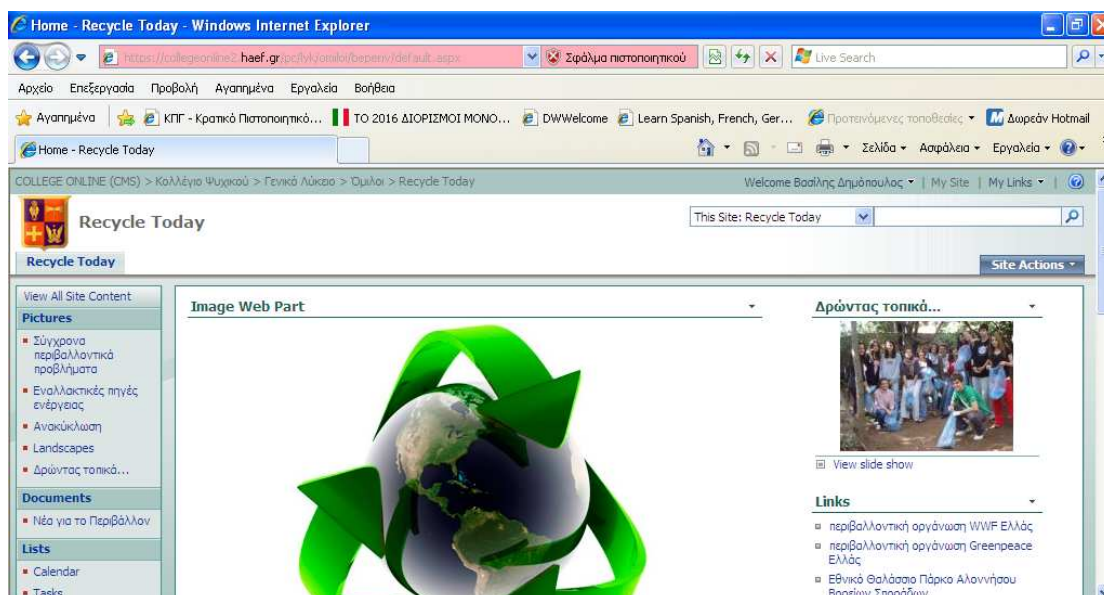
Home - Recycle Today - Windows Internet Explorer

https://collegeonline2.haef.gr/pc/lyk/omiloi/bepenv/default.aspx

Σφάλμα πιστοποιητικού

Live Search

Αρχείο Επεξεργασία Προβολή Αγαπημένα Εργαλεία Βοήθεια

Αγαπημένα

ΚΠΓ - Κρατικό Πιστοποιητικό...

ΤΟ 2016 ΔΙΟΡΙΣΜΟΙ ΜΟΝΟ...

DWWelcome

Learn Spanish, French, Ger...

Προτεινόμενες τοποθεσίες

Δωρεάν Hotmail

Home - Recycle Today

Σελίδα Ασφάλεια Εργαλεία

COLLEGE ONLINE (CMS) > Κολλέγιο Ψυχικού > Γενικό Λύκειο > Όμιλοι > Recycle Today

Welcome Βασίλης Δημόπουλος | My Site | My Links

Recycle Today

This Site: Recycle Today

Recycle Today

Site Actions

View All Site Content

Pictures

Σύγχρονα περιβαλλοντικά προβλήματα

Εναλλακτικές πηγές ενέργειας

Ανακύκλωση

Landscapes

Δρώντας τοπικά...

Documents

Νέα για το Περιβάλλον

Lists

Calendar

Tasks

Image Web Part

Δρώντας τοπικά...

View slide show

Links

περιβαλλοντική οργάνωση WWF Ελλάς

περιβαλλοντική οργάνωση Greenpeace Ελλάς

Εθνικό Θαλάσσιο Πάρκο Αλοννήσου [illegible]